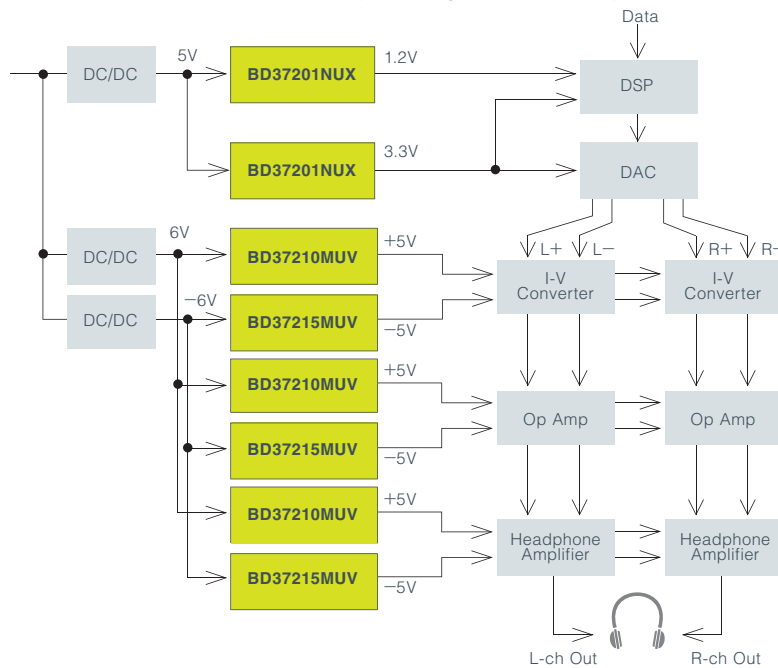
Data

DC/DC

5V

BD37201NUX

1.2V

DSP

BD37201NUX

3.3V

DAC

DC/DC

6V

BD37210MUV

+5V

L+ L−

R+ R−

I-V Converter

I-V Converter

DC/DC

−6V

BD37215MUV

−5V

BD37210MUV

+5V

Op Amp

Op Amp

BD37215MUV

−5V

BD37210MUV

+5V

Headphone Amplifier

Headphone Amplifier

BD37215MUV

−5V

L-ch Out

R-ch Out